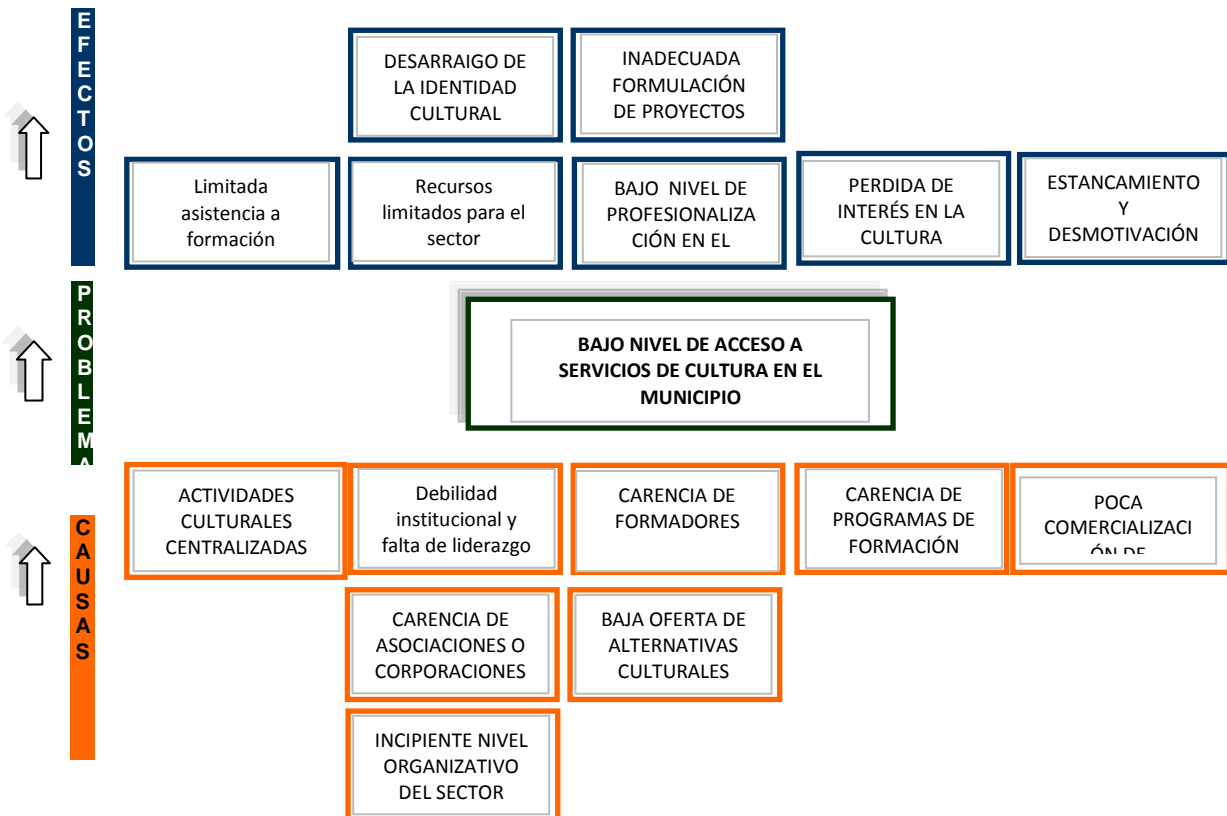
EFECTOS

DESARRAIGO DE LA IDENTIDAD CULTURAL

INADECUADA FORMULACIÓN DE PROYECTOS

Limitada asistencia a formación

Recursos limitados para el sector

BAJO NIVEL DE PROFESIONALIZACIÓN EN EL

PERDIDA DE INTERÉS EN LA CULTURA

ESTANCAMIENTO Y DESMOTIVACIÓN

PROBLEMA

BAJO NIVEL DE ACCESO A SERVICIOS DE CULTURA EN EL MUNICIPIO

CAUSAS

ACTIVIDADES CULTURALES CENTRALIZADAS

Debilidad institucional y falta de liderazgo

CARENCIA DE FORMADORES

CARENCIA DE PROGRAMAS DE FORMACIÓN

POCA COMERCIALIZACI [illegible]

CARENCIA DE ASOCIACIONES O CORPORACIONES

BAJA OFERTA DE ALTERNATIVAS CULTURALES

INCIPIENTE NIVEL ORGANIZATIVO DEL SECTOR